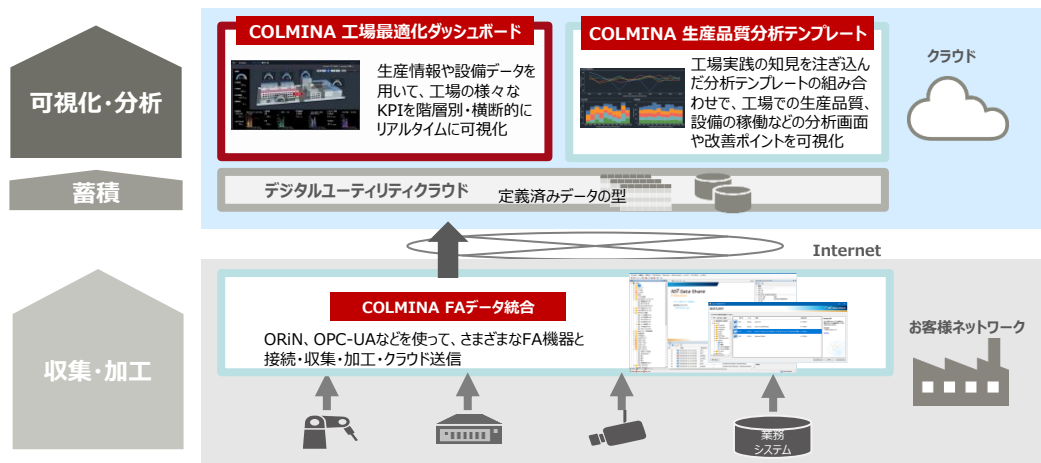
可視化・分析

蓄積

収集・加工

COLMINA 工場最適化ダッシュボード

生産情報や設備データを用いて、工場の様々なKPIを階層別・横断的にリアルタイムに可視化

COLMINA 生産品質分析テンプレート

工場実践の知見を注ぎ込んだ分析テンプレートの組み合わせで、工場での生産品質、設備の稼働などの分析画面や改善ポイントを可視化

クラウド

デジタルユーティリティクラウド

定義済みデータの型

Internet

COLMINA FAデータ統合

ORiN、OPC-UAなどを使って、さまざまなFA機器と接続・収集・加工・クラウド送信

お客様ネットワーク

業務システム